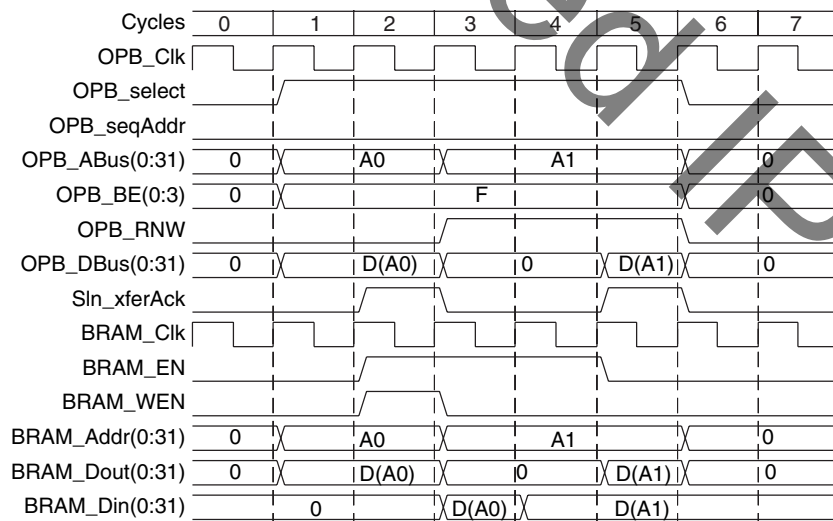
Cycles 0 1 2 3 4 5 6 7

OPB_Clk

OPB_select

OPB_seqAddr

OPB_ABus(0:31) 0 A0 A1 0

OPB_BE(0:3) 0 F 0

OPB_RNW

OPB_DBus(0:31) 0 D(A0) 0 D(A1) 0

Sln_xferAck

BRAM_Clk

BRAM_EN

BRAM_WEN

BRAM_Addr(0:31) 0 A0 A1 0

BRAM_Dout(0:31) 0 D(A0) 0 D(A1) 0

BRAM_Din(0:31) 0 D(A0) D(A1)